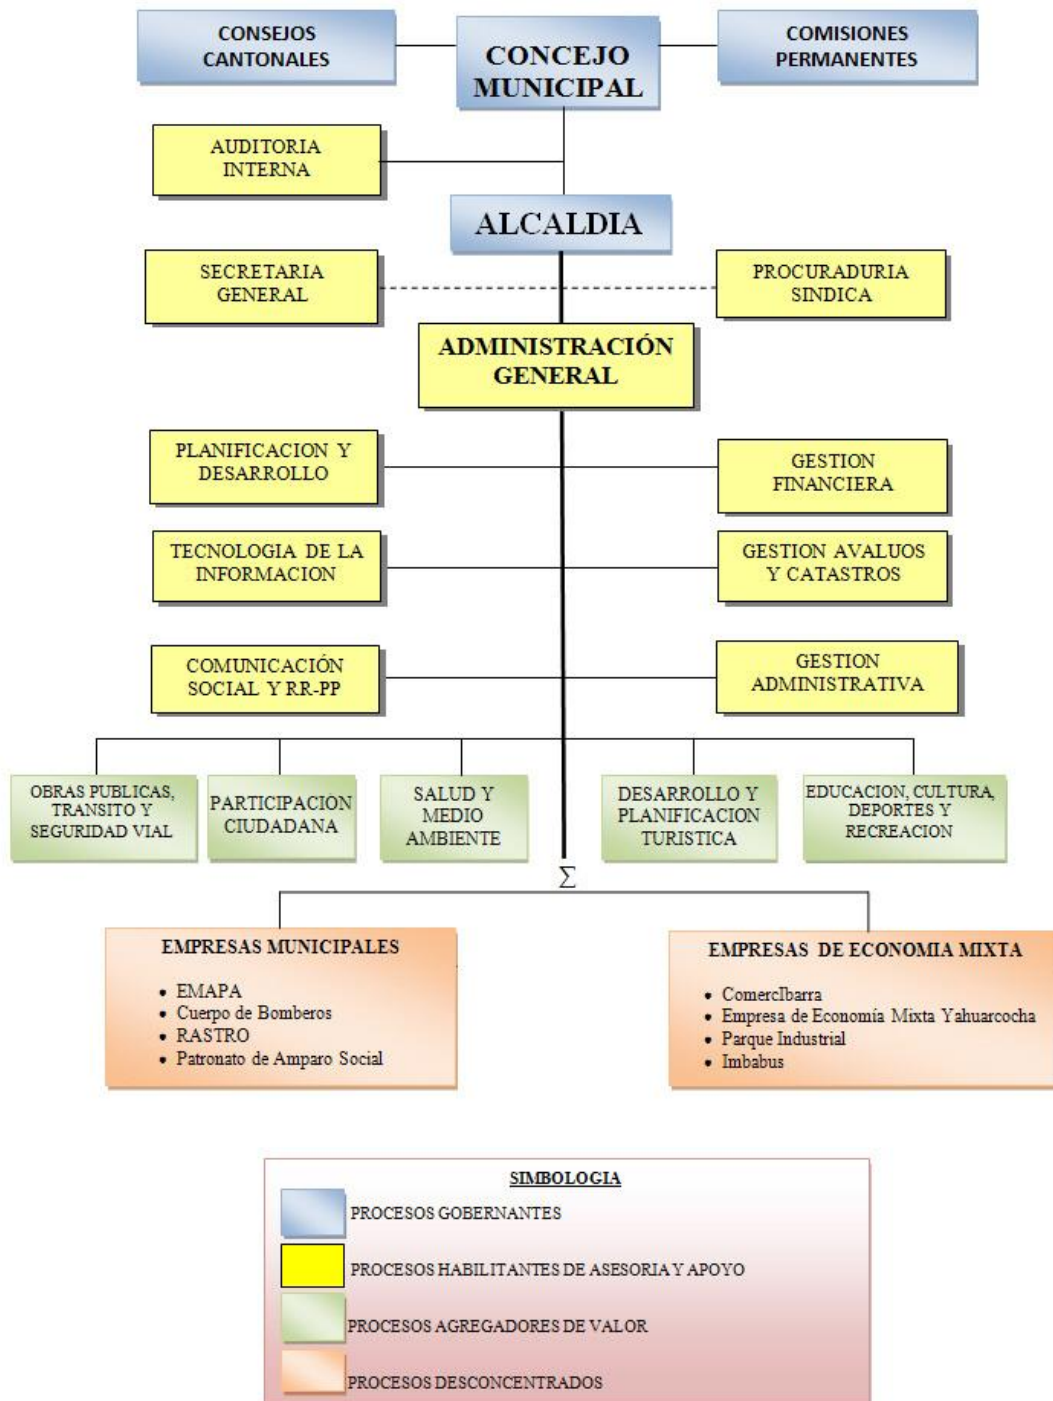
CONSEJOS CANTONALES

CONCEJO MUNICIPAL

COMISIONES PERMANENTES

AUDITORIA INTERNA

ALCALDIA

SECRETARIA GENERAL

PROCURADURIA SINDICA

ADMINISTRACIÓN GENERAL

PLANIFICACION Y DESARROLLO

GESTION FINANCIERA

TECNOLOGIA DE LA INFORMACION

GESTION AVALUOS Y CATASTROS

COMUNICACIÓN SOCIAL Y RR-PP

GESTION ADMINISTRATIVA

OBRAS PUBLICAS, TRANSITO Y SEGURIDAD VIAL

PARTICIPACION CIUDADANA

SALUD Y MEDIO AMBIENTE

DESARROLLO Y PLANIFICACION TURISTICA

EDUCACION, CULTURA, DEPORTES Y RECREACION

$\Sigma$

EMPRESAS MUNICIPALES
• EMAPA
• Cuerpo de Bomberos
• RASTRO
• Patronato de Amparo Social

EMPRESAS DE ECONOMIA MIXTA
• ComercIbarra
• Empresa de Economía Mixta Yahuarcocha
• Parque Industrial
• Imbabus

SIMBOLOGIA
PROCESOS GOBERNANTES
PROCESOS HABILITANTES DE ASESORIA Y APOYO
PROCESOS AGREGADORES DE VALOR
PROCESOS DESCONCENTRADOS